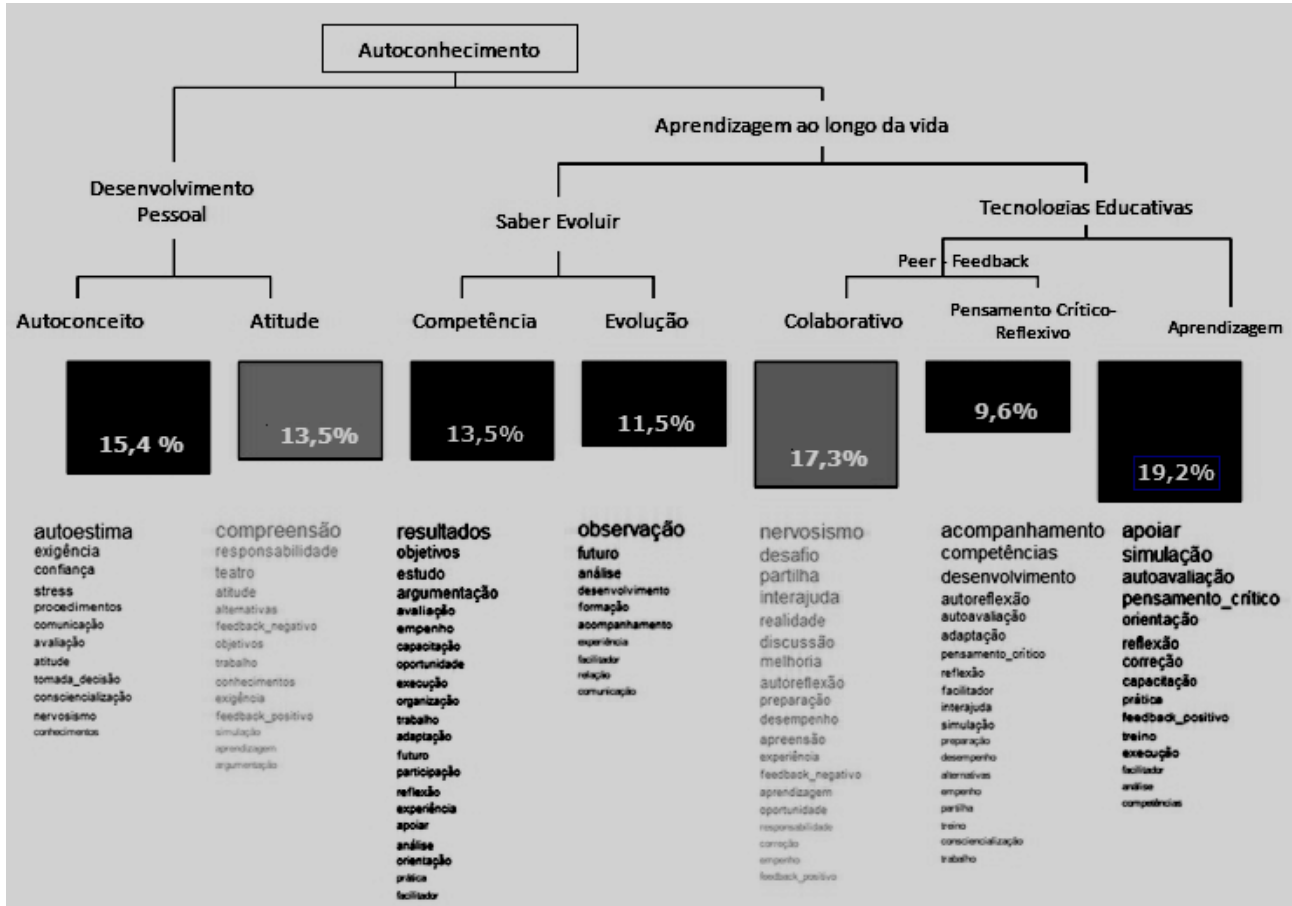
Autoconhecimento

Aprendizagem ao longo da vida

Desenvolvimento Pessoal

Saber Evoluir

Tecnologias Educativas

Peer - Feedback

Autoconceito

Atitude

Competência

Evolução

Colaborativo

Pensamento Crítico-Reflexivo

Aprendizagem

15,4 %

13,5%

13,5%

11,5%

17,3%

9,6%

19,2%

autoestima
exigência
confiança
stress
procedimentos
comunicação
avaliação
atitude
tomada_decisão
consciencialização
nervosismo
conhecimentos

compreensão
responsabilidade
teatro
atitude
alternativas
feedback_negativo
objetivos
trabalho
conhecimentos
exigência
feedback_positivo
simulação
aprendizagem
argumentação

resultados
objetivos
estudo
argumentação
avaliação
empenho
capacitação
oportunidade
execução
organização
trabalho
adaptação
futuro
participação
reflexão
experiência
apoiar
análise
orientação
prática
facilitador

observação
futuro
análise
desenvolvimento
formação
acompanhamento
experiência
facilitador
relação
comunicação

nervosismo
desafio
partilha
interajuda
realidade
discussão
melhoria
autoreflexão
preparação
desempenho
apreensão
experiência
feedback_negativo
aprendizagem
oportunidade
responsabilidade
correção
empenho
feedback_positivo

acompanhamento
competências
desenvolvimento
autoreflexão
autoavaliação
adaptação
pensamento_crítico
reflexão
facilitador
interajuda
simulação
preparação
desempenho
alternativas
empenho
partilha
treino
consciencialização
trabalho

apoiar
simulação
autoavaliação
pensamento_crítico
orientação
reflexão
correção
capacitação
prática
feedback_positivo
treino
execução
facilitador
análise
competências